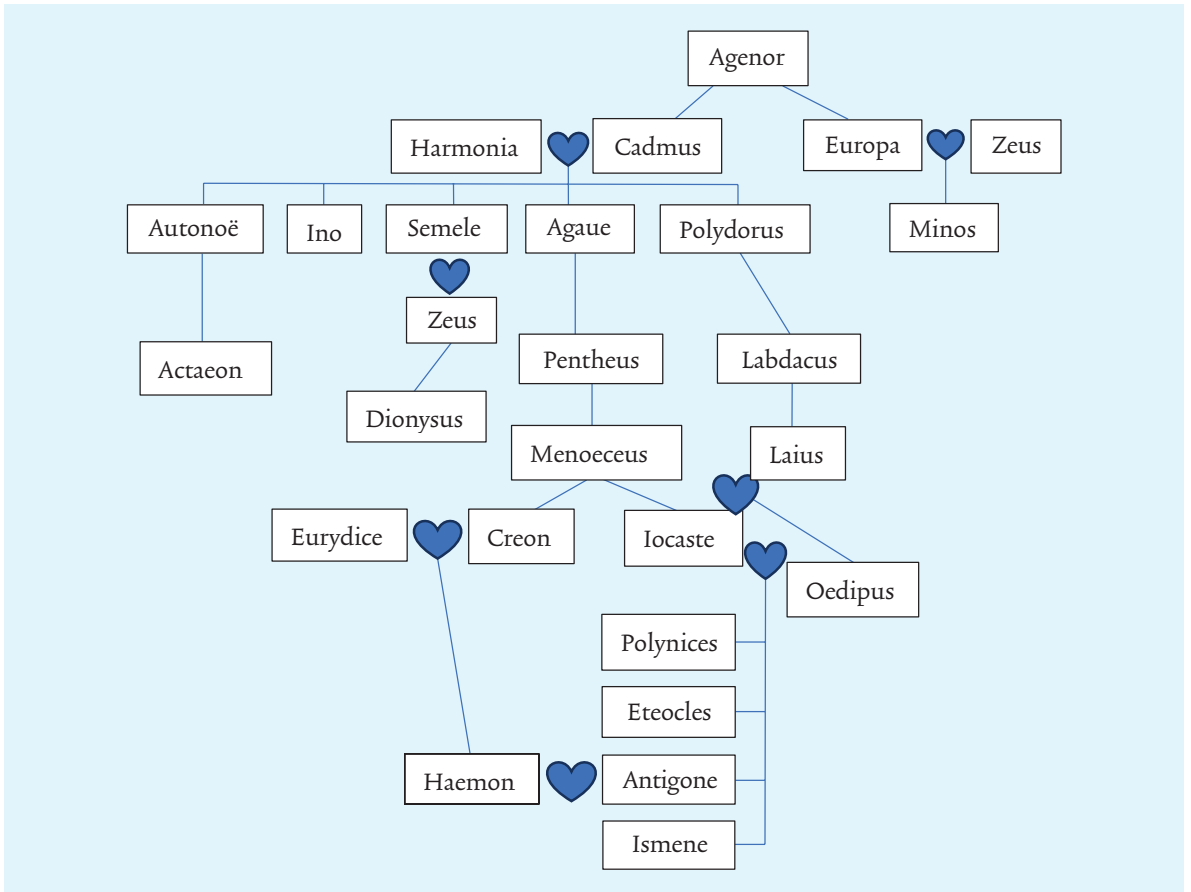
Agenor

Harmonia
Cadmus
Europa
Zeus

Autonoë
Ino
Semele
Agaue
Polydorus
Minos

Zeus

Actaeon
Pentheus
Labdacus

Dionysus

Menoeceus
Laius

Eurydice
Creon
Iocaste

Oedipus

Polynices

Eteocles

Haemon
Antigone

Ismene